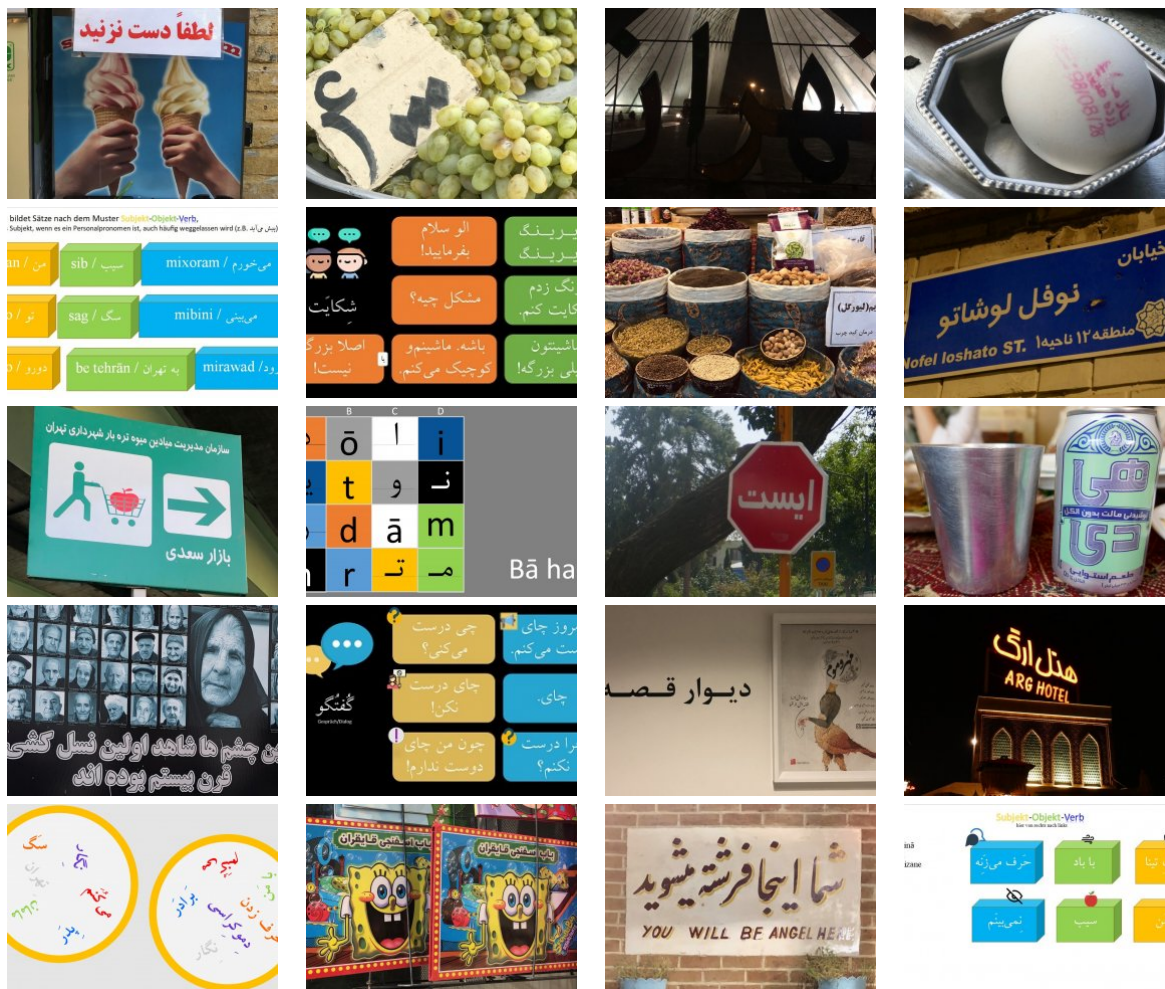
لطفاً دست نزنید

۴۰

تهران

bildet Sätze nach dem Muster Subjekt-Objekt-Verb,
Subjekt, wenn es ein Personalpronomen ist, auch häufig weggelassen wird (z.B.

| من / man | sib / سیب | mixoram / می‌خورم |
|---|---|---|
| تو / to | sag / سگ | mibini / می‌بینی |
| دورو / | be tehrān / به تهران | mirawad / می‌رود |

الو سلام بفرمایید.
مشکل چیه؟
اصلا بزرگ نیست!
باشه. ماشینم و کوچیک می‌کنم.
شکایت
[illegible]ینگ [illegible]ینگ
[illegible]نگ زدم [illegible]ایت کنم.
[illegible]اشینتون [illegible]لی بزرگه!

خیابان نوفل لوشاتو
منطقه ۱۲ ناحیه ۱
Nofel loshato ST.

سازمان مدیریت میادین میوه تره بار شهرداری تهران
بازار سعدی

| B | C | D |
|---|---|---|
| ō | ا | i |
| t | و | ـن |
| d | ā | m |
| r | ـت | مـ |

Bā ha

ایست

هی دی

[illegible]ون چشم ها شاهد اولین نسل کشی قرن بیستم بوده اند

چی درست می‌کنی؟
چای درست نکن!
چون من چای دوست ندارم.
گفتگو
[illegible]روز چای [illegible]ست می‌کنم.
چای.
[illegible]را درست نکنم؟

دیوار قصه

هتل ارگ
ARG HOTEL

سگ

شما اینجا فرشته میشوید
YOU WILL BE ANGEL HE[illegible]

Subjekt-Objekt-Verb
حرف می‌زنه
با باد
نمی‌بینم
سیب